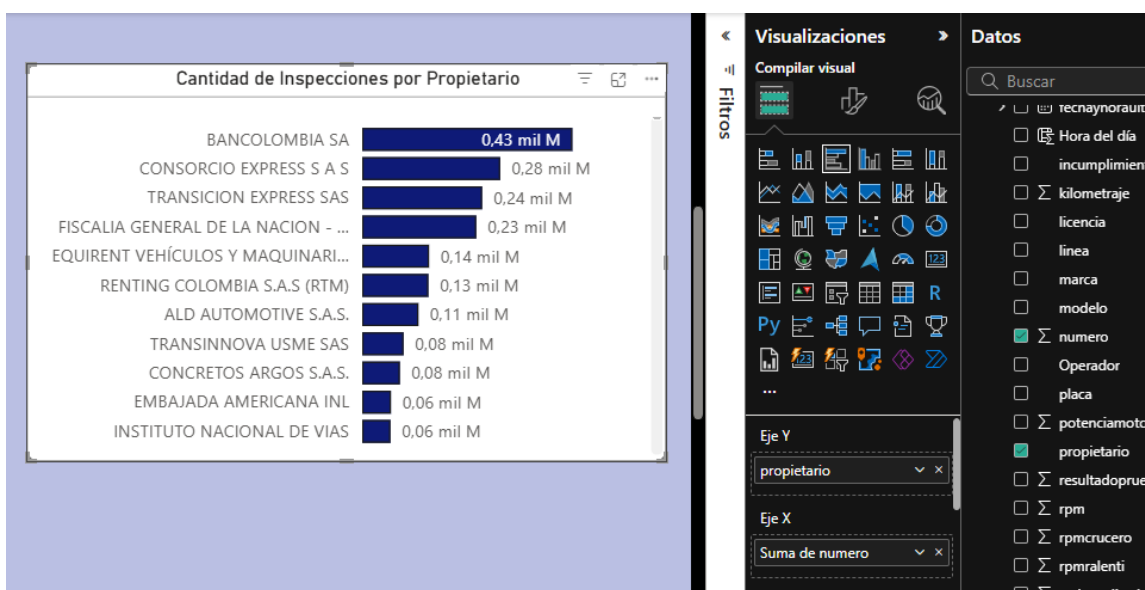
Cantidad de Inspecciones por Propietario

| | |
|---|---|
| BANCOLOMBIA SA | 0,43 mil M |
| CONSORCIO EXPRESS S A S | 0,28 mil M |
| TRANSICION EXPRESS SAS | 0,24 mil M |
| FISCALIA GENERAL DE LA NACION - ... | 0,23 mil M |
| EQUIRENT VEHÍCULOS Y MAQUINARI... | 0,14 mil M |
| RENTING COLOMBIA S.A.S (RTM) | 0,13 mil M |
| ALD AUTOMOTIVE S.A.S. | 0,11 mil M |
| TRANSINNOVA USME SAS | 0,08 mil M |
| CONCRETOS ARGOS S.A.S. | 0,08 mil M |
| EMBAJADA AMERICANA INL | 0,06 mil M |
| INSTITUTO NACIONAL DE VIAS | 0,06 mil M |

Filtros

Visualizaciones
Compilar visual

Py R
...

Eje Y
propietario

Eje X
Suma de numero

Datos
Buscar
fechayhoraulti
Hora del día
incumplimien
Σ kilometraje
licencia
linea
marca
modelo
Σ numero
Operador
placa
Σ potenciamoto
propietario
Σ resultadoprue
Σ rpm
Σ rpmcrucero
Σ rpmralenti